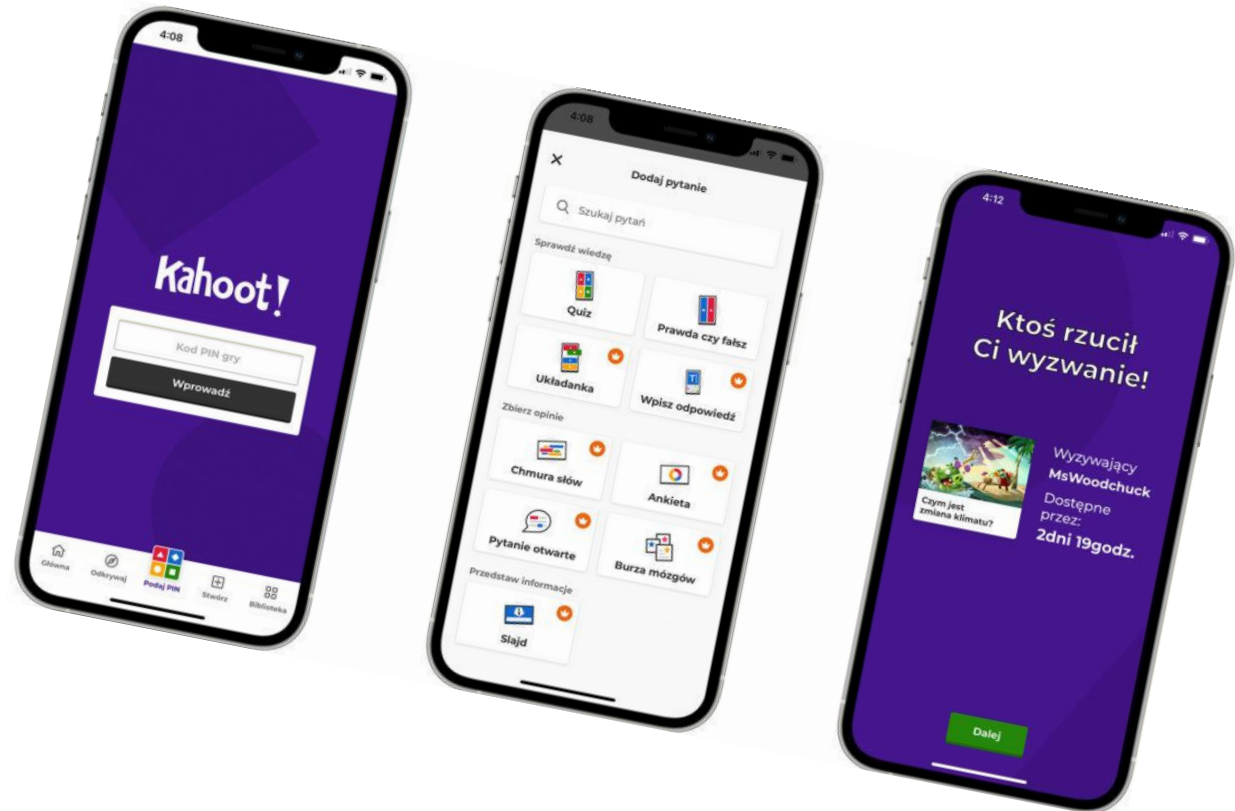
4:08

Kahoot!

Kod PIN gry

Wprowadź

Główna

Odkrywaj

Podaj PIN

Stwórz

Biblioteka

4:08

Dodaj pytanie

Szukaj pytań

Sprawdź wiedzę

Quiz

Prawda czy fałsz

Układanka

Wpisz odpowiedź

Zbierz opinie

Chmura słów

Ankieta

Pytanie otwarte

Burza mózgów

Przedstaw informacje

Slajd

4:12

Ktoś rzucił Ci wyzwanie!

Czym jest zmiana klimatu?

Wyzywający

MsWoodchuck

Dostępne przez:

2dni 19godz.

Dalej